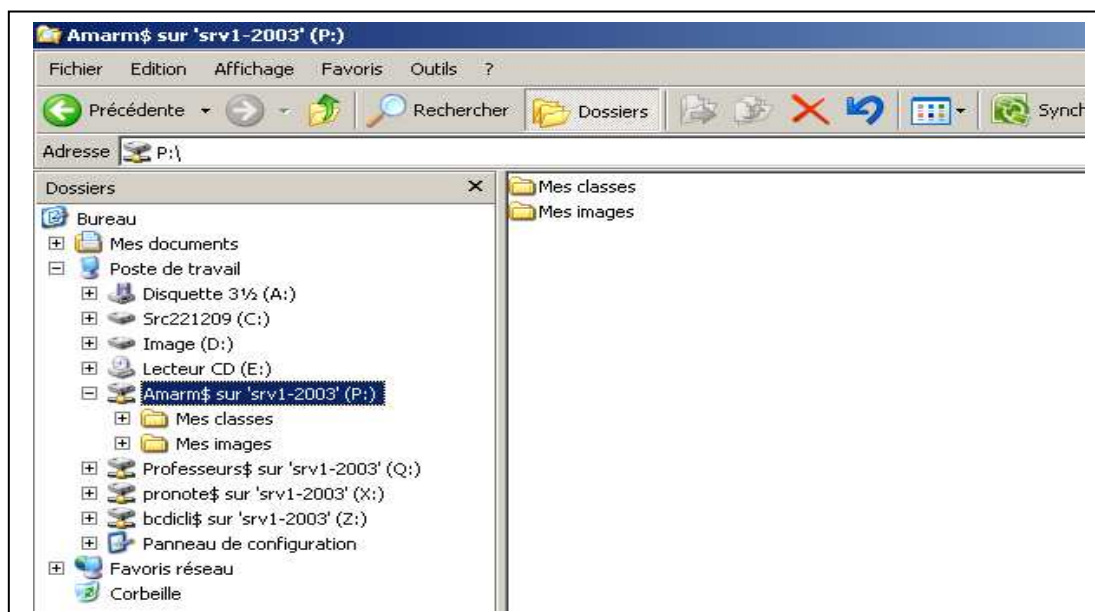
Amarm$ sur 'srv1-2003' (P:)

Fichier Edition Affichage Favoris Outils ?

Précédente Rechercher Dossiers Synch

Adresse P:\

Dossiers ×

Bureau
Mes documents
Poste de travail
Disquette 3½ (A:)
Src221209 (C:)
Image (D:)
Lecteur CD (E:)
Amarm$ sur 'srv1-2003' (P:)
Mes classes
Mes images
Professeurs$ sur 'srv1-2003' (Q:)
pronote$ sur 'srv1-2003' (X:)
bcdicli$ sur 'srv1-2003' (Z:)
Panneau de configuration
Favoris réseau
Corbeille

Mes classes
Mes images